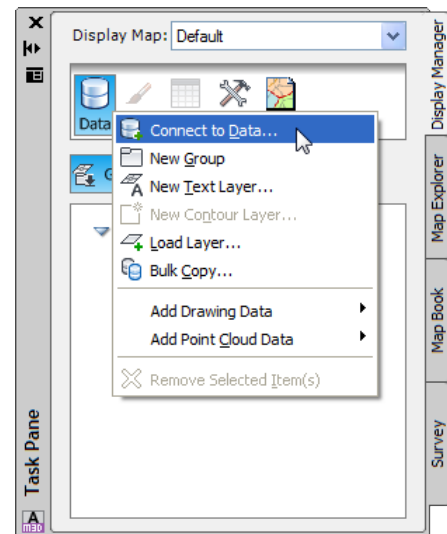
Display Map: Default

Data

G

Connect to Data...
New Group
New Text Layer...
New Contour Layer...
Load Layer...
Bulk Copy...
Add Drawing Data
Add Point Cloud Data
Remove Selected Item(s)

Task Pane

Display Manager
Map Explorer
Map Book
Survey